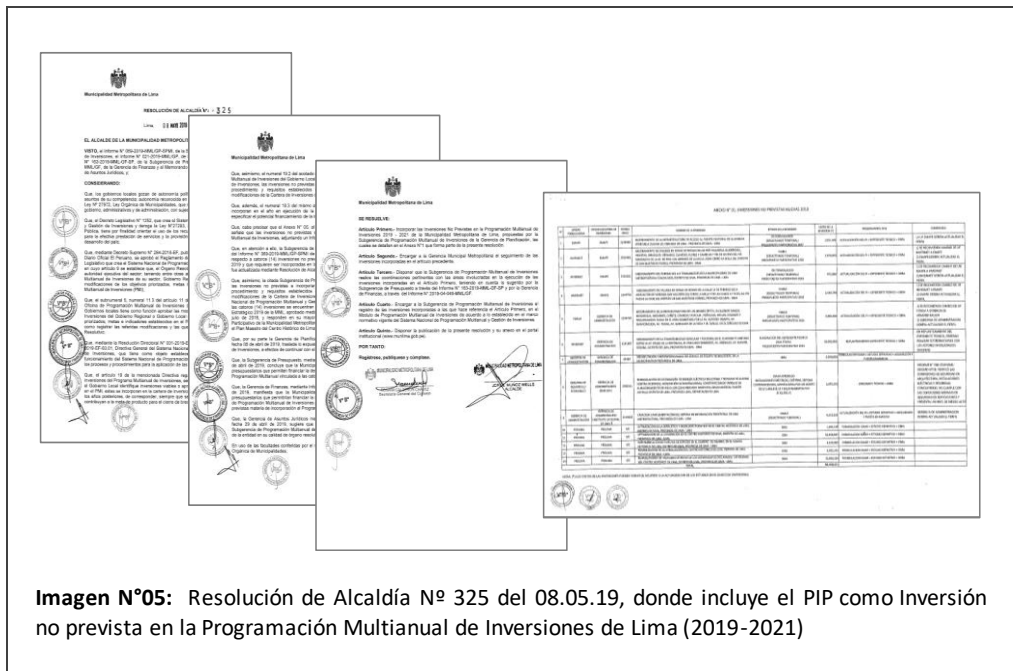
Municipalidad Metropolitana de Lima

RESOLUCIÓN DE ALCALDÍA N° 325

Lima, 08 MAYO 2019

EL ALCALDE DE LA MUNICIPALIDAD METROPOLITANA DE LIMA

VISTO,

CONSIDERANDO:

Municipalidad Metropolitana de Lima

Municipalidad Metropolitana de Lima

SE RESUELVE:

Artículo Primero.-

Artículo Segundo.-

Artículo Tercero.-

Artículo Cuarto.-

Artículo Quinto.-

POR TANTO:

Regístrese, publíquese y cúmplase.

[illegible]

**Imagen N°05:** Resolución de Alcaldía Nº 325 del 08.05.19, donde incluye el PIP como Inversión no prevista en la Programación Multianual de Inversiones de Lima (2019-2021)